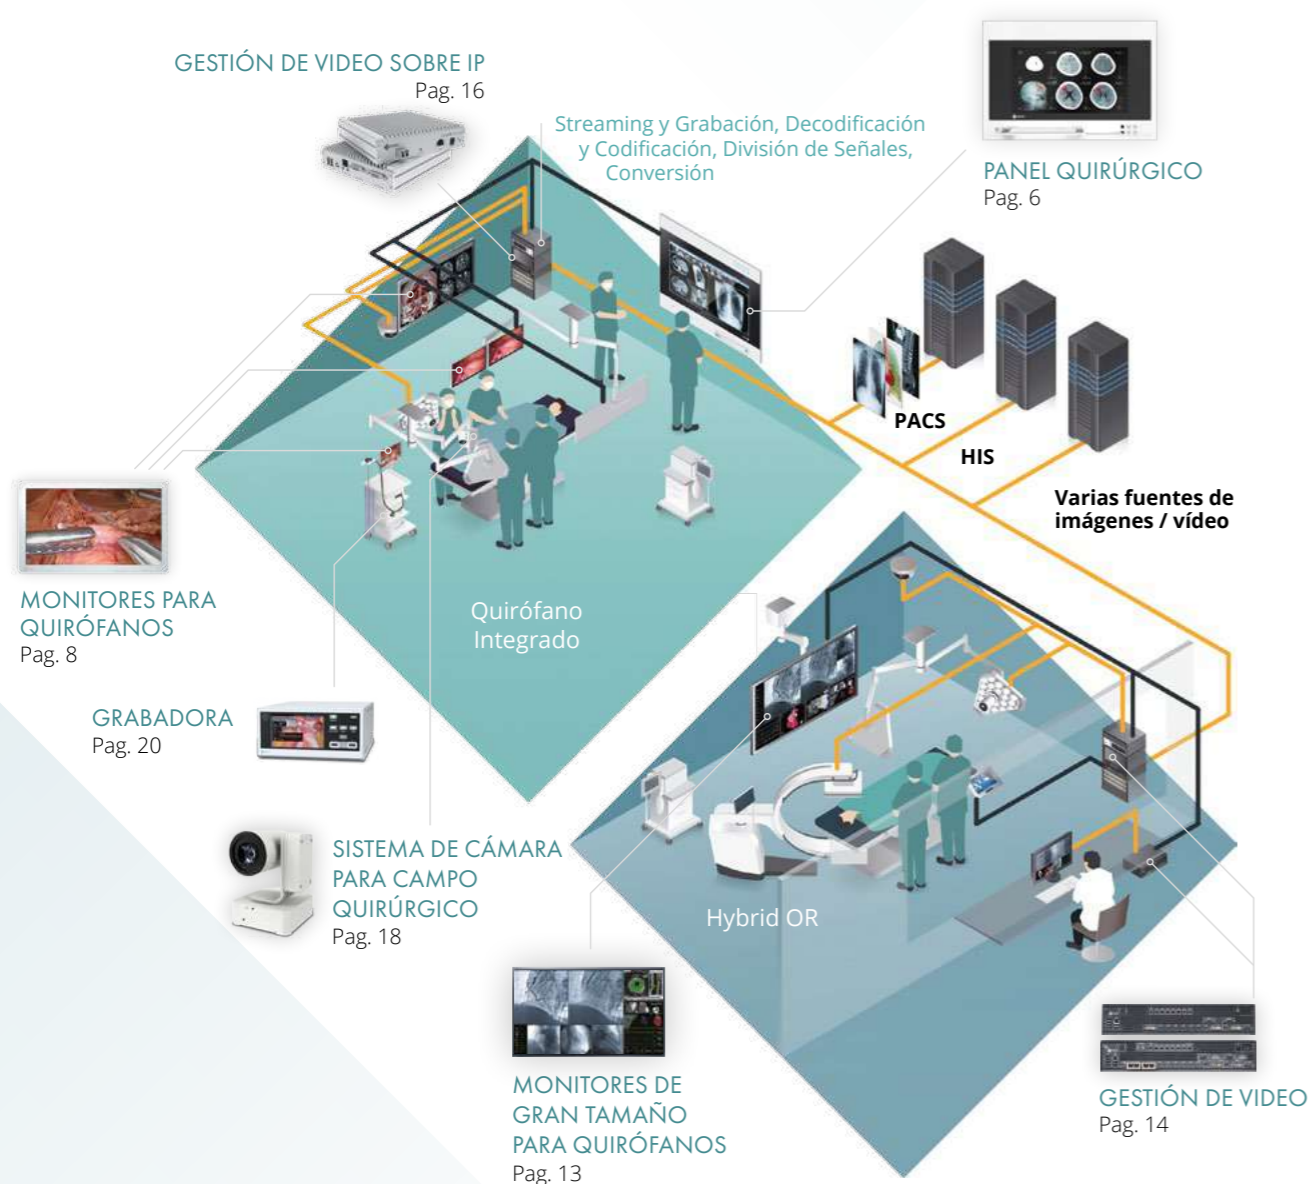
GESTIÓN DE VIDEO SOBRE IP
Pag. 16

Streaming y Grabación, Decodificación y Codificación, División de Señales, Conversión

PANEL QUIRÚRGICO
Pag. 6

PACS

HIS

Varias fuentes de imágenes / vídeo

MONITORES PARA QUIRÓFANOS
Pag. 8

Quirófano Integrado

GRABADORA
Pag. 20

SISTEMA DE CÁMARA PARA CAMPO QUIRÚRGICO
Pag. 18

Hybrid OR

MONITORES DE GRAN TAMAÑO PARA QUIRÓFANOS
Pag. 13

GESTIÓN DE VIDEO
Pag. 14